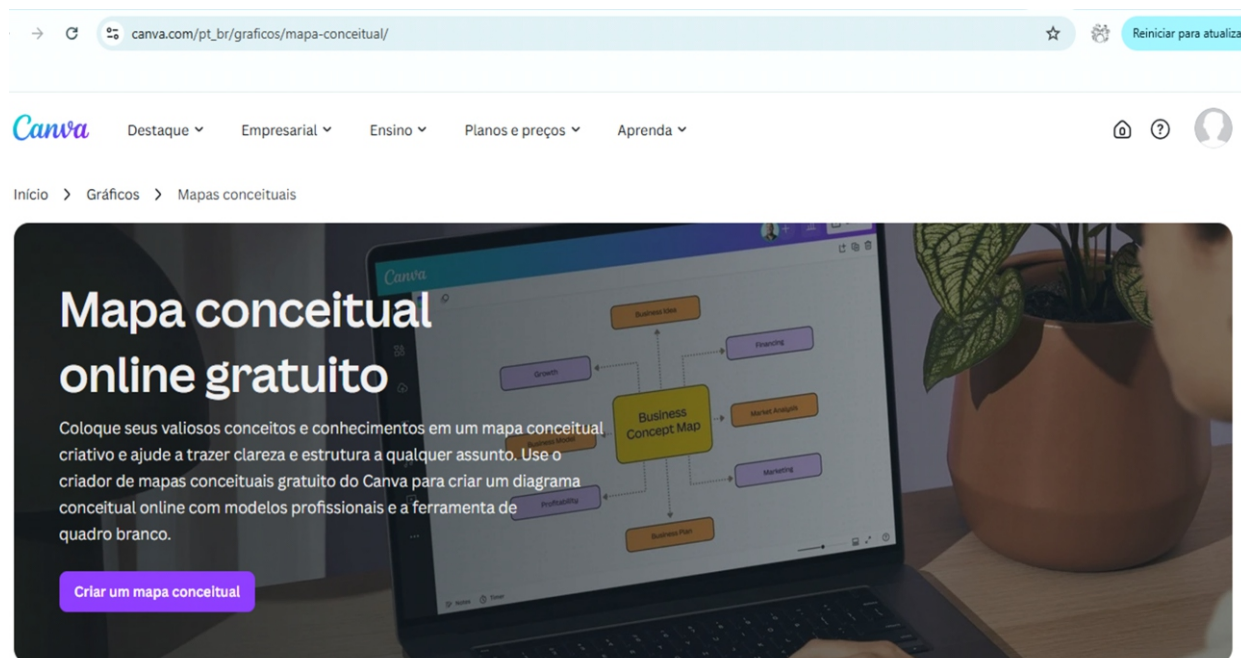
canva.com/pt_br/graficos/mapa-conceitual/

Reiniciar para atualiza

Canva

Destaque

Empresarial

Ensino

Planos e preços

Aprenda

Início > Gráficos > Mapas conceituais

Canva

Business Idea

Growth

Financing

Business Concept Map

Market Analysis

Business Model

Marketing

Profitability

Business Plan

Mapa conceitual online gratuito

Coloque seus valiosos conceitos e conhecimentos em um mapa conceitual criativo e ajude a trazer clareza e estrutura a qualquer assunto. Use o criador de mapas conceituais gratuito do Canva para criar um diagrama conceitual online com modelos profissionais e a ferramenta de quadro branco.

Criar um mapa conceitual